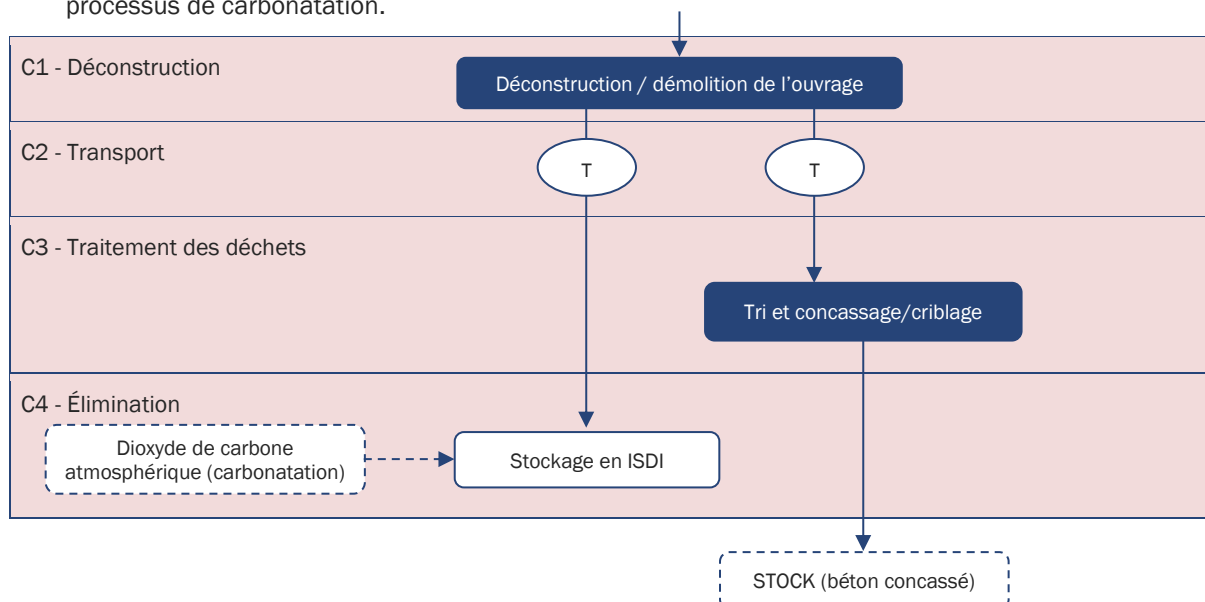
processus de carbonatation.

C1 - Déconstruction

Déconstruction / démolition de l'ouvrage

C2 - Transport

T

T

C3 - Traitement des déchets

Tri et concassage/criblage

C4 - Élimination

Dioxyde de carbone atmosphérique (carbonatation)

Stockage en ISDI

STOCK (béton concassé)